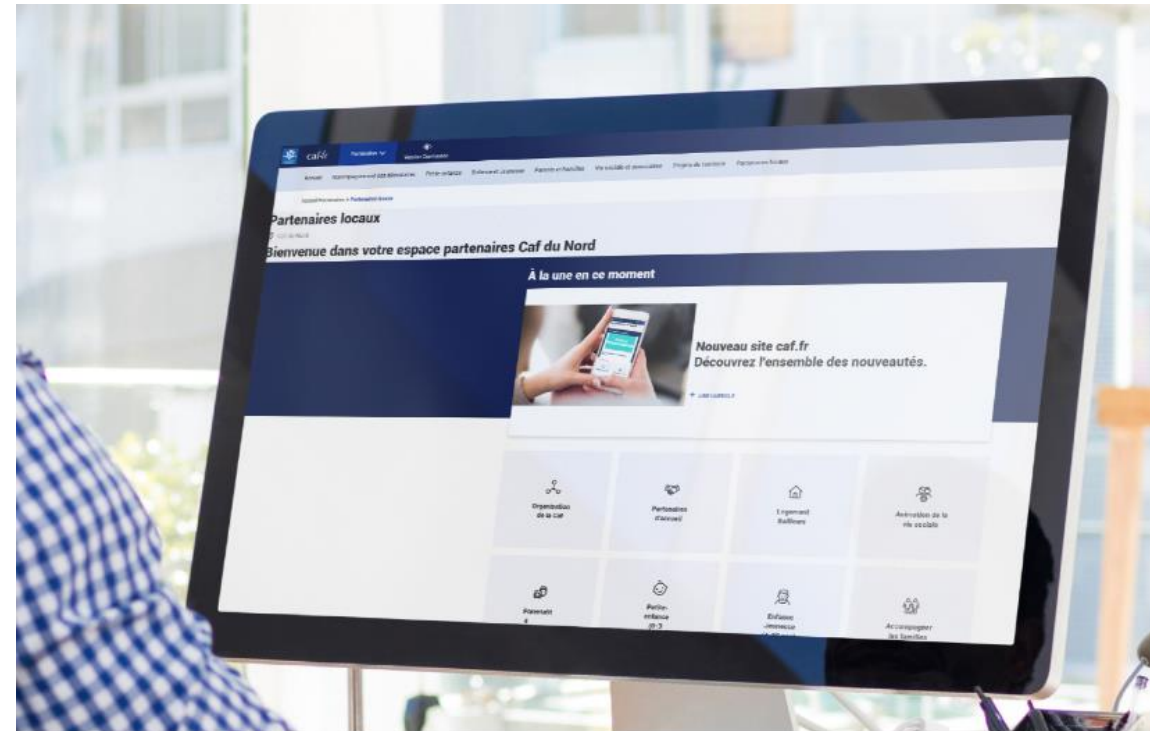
caf.fr Partenaires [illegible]

Accueil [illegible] Petite enfance Enfance et Jeunesse Parents et familles Vie sociale et associative Projets de territoire Partenaires locaux

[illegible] > Partenaires locaux

Partenaires locaux

Caf du Nord

Bienvenue dans votre espace partenaires Caf du Nord

À la une en ce moment

Nouveau site caf.fr
Découvrez l'ensemble des nouveautés.

+ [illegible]

Organisation de la caf

Partenaires d'accueil

Logement Bailleurs

Animation de la vie sociale

Parentalité

Petite-enfance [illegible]

Enfance Jeunesse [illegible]

Accompagner les familles